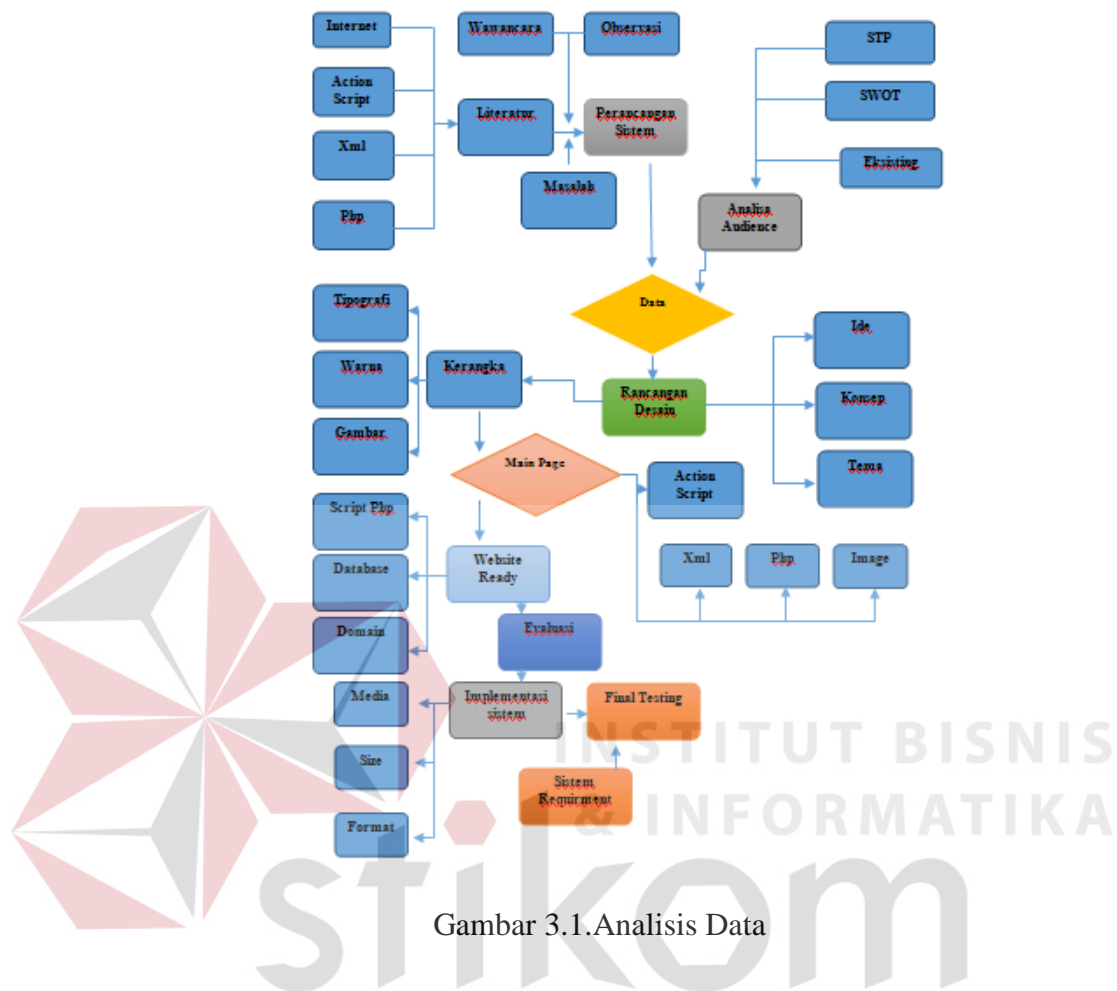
Internet

Action Script

Xml

Php

Wawancara

Observasi

Literatur

Perancangan Sistem

Masalah

STP

SWOT

Eksisting

Analisa Audience

Data

Tipografi

Warna

Gambar

Kerangka

Rancangan Desain

Ide

Konsep

Tema

Main Page

Action Script

Script Php

Database

Domain

Website Ready

Xml

Php

Image

Evaluasi

Media

Size

Format

Implementasi sistem

Final Testing

Sistem Requirment

INSTITUT BISNIS & INFORMATIKA

stikom

Gambar 3.1.Analisis Data